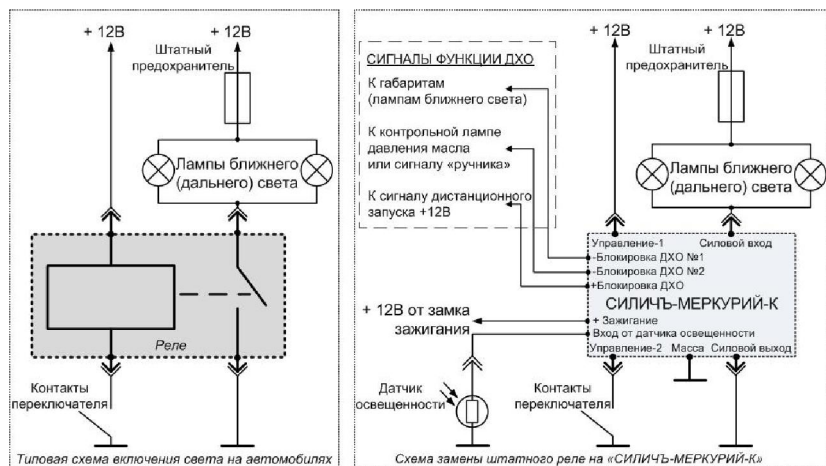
+ 12В

+ 12В

Штатный предохранитель

Лампы ближнего (дальнего) света

Реле

Контакты переключателя

Типовая схема включения света на автомобилях

СИГНАЛЫ ФУНКЦИИ ДХО

К габаритам (лампам ближнего света)

К контрольной лампе давления масла или сигналу «ручника»

К сигналу дистанционного запуска +12В

+ 12В

+ 12В

Штатный предохранитель

Лампы ближнего (дальнего) света

Управление-1

Силовой вход

-Блокировка ДХО №1

-Блокировка ДХО №2

+Блокировка ДХО

СИЛИЧЪ-МЕРКУРИЙ-К

+ 12В от замка зажигания

+ Зажигание

Вход от датчика освещенности

Управление-2

Масса

Силовой выход

Датчик освещенности

Контакты переключателя

Схема замены штатного реле на «СИЛИЧЪ-МЕРКУРИЙ-К»